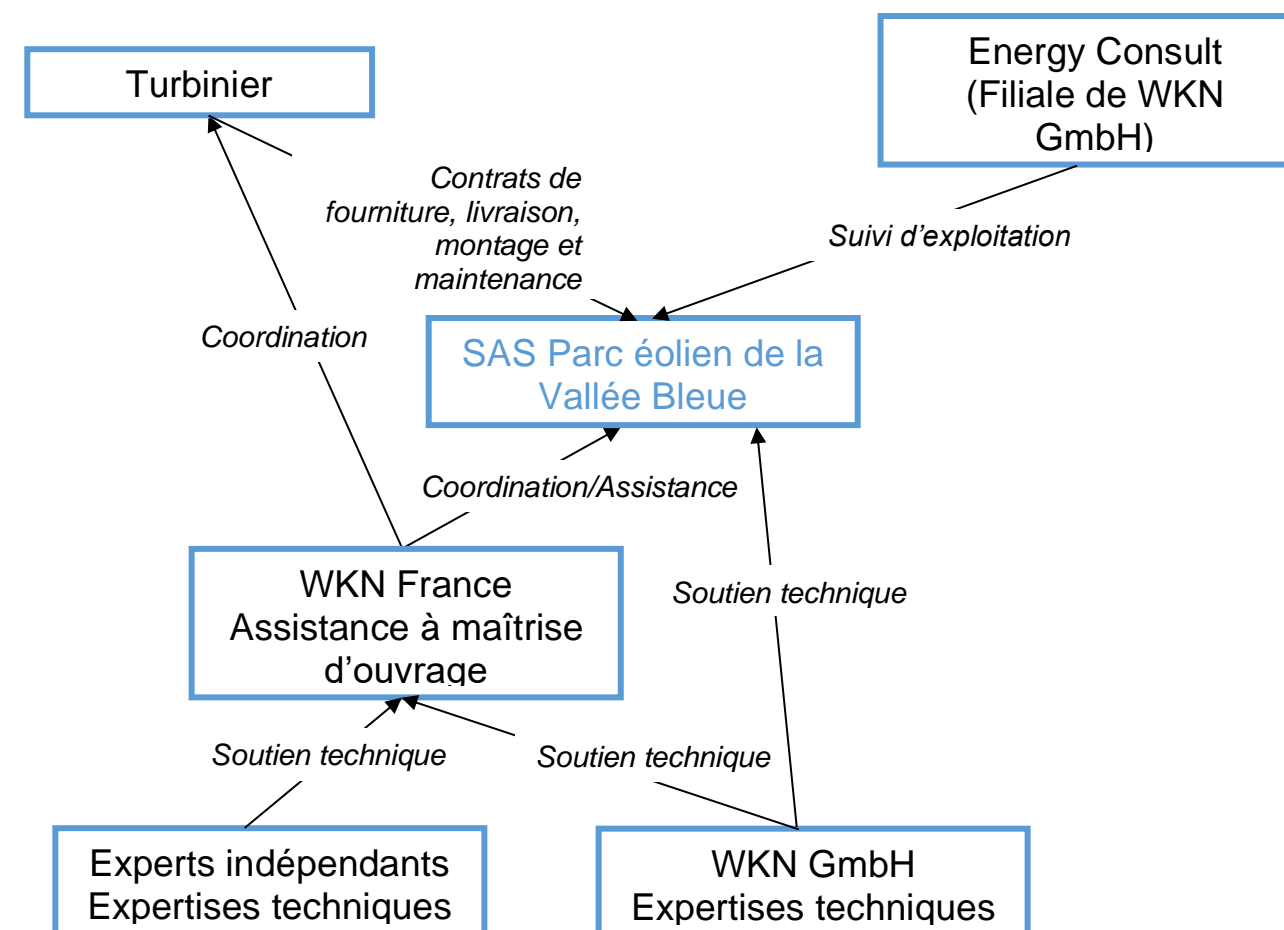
Turbinier

Energy Consult (Filiale de WKN GmbH)

Contrats de fourniture, livraison, montage et maintenance

Suivi d'exploitation

Coordination

SAS Parc éolien de la Vallée Bleue

Coordination/Assistance

WKN France Assistance à maîtrise d'ouvrage

Soutien technique

Soutien technique

Soutien technique

Experts indépendants Expertises techniques

WKN GmbH Expertises techniques